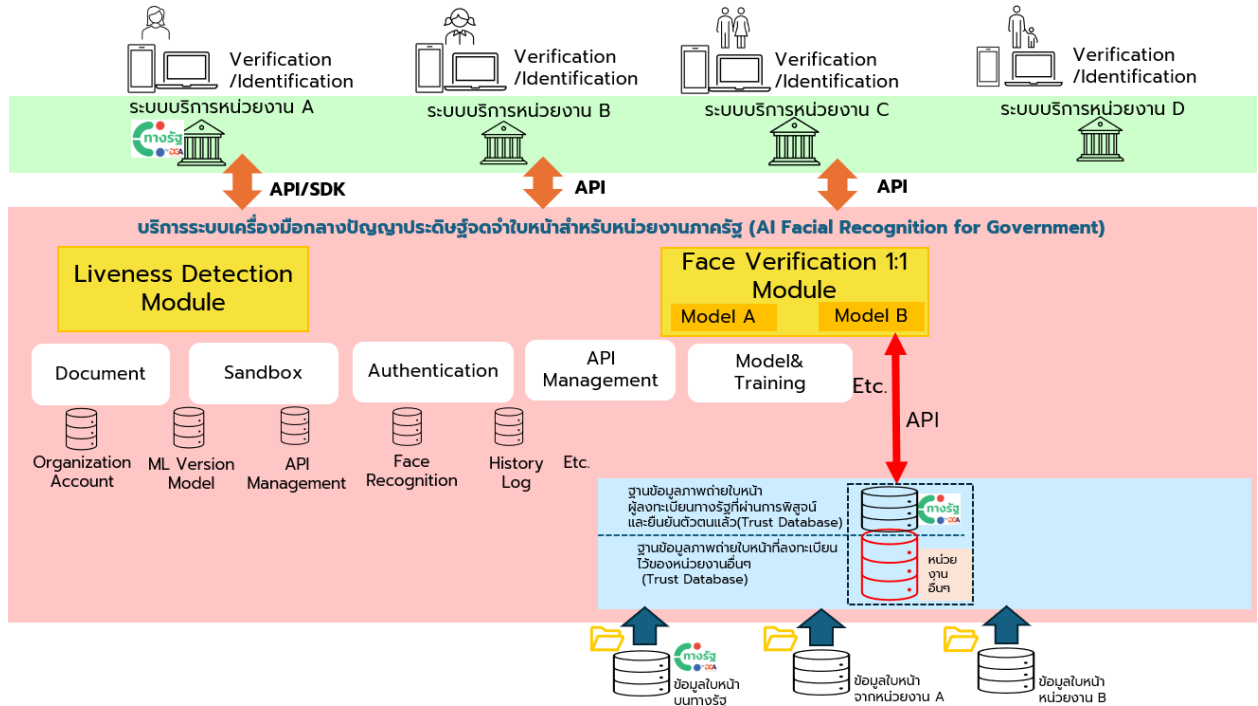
Verification /Identification

Verification /Identification

Verification /Identification

Verification /Identification

ระบบบริการหน่วยงาน A

ทางรัฐ DGA

ระบบบริการหน่วยงาน B

ระบบบริการหน่วยงาน C

ระบบบริการหน่วยงาน D

API/SDK

API

API

บริการระบบเครื่องมือกลางปัญญาประดิษฐ์จดจำใบหน้าสำหรับหน่วยงานภาครัฐ (AI Facial Recognition for Government)

Liveness Detection Module

Face Verification 1:1 Module

Model A

Model B

Document

Sandbox

Authentication

API Management

Model& Training

Etc.

API

Organization Account

ML Version Model

API Management

Face Recognition

History Log

Etc.

ฐานข้อมูลภาพถ่ายใบหน้าผู้ลงทะเบียนทางรัฐที่ผ่านการพิสูจน์และยืนยันตัวตนแล้ว(Trust Database)

ทางรัฐ DGA

ฐานข้อมูลภาพถ่ายใบหน้าที่ลงทะเบียนไว้ของหน่วยงานอื่นๆ (Trust Database)

หน่วยงานอื่นๆ

ทางรัฐ DGA

ข้อมูลใบหน้าบนทางรัฐ

ข้อมูลใบหน้าจากหน่วยงาน A

ข้อมูลใบหน้าหน่วยงาน B